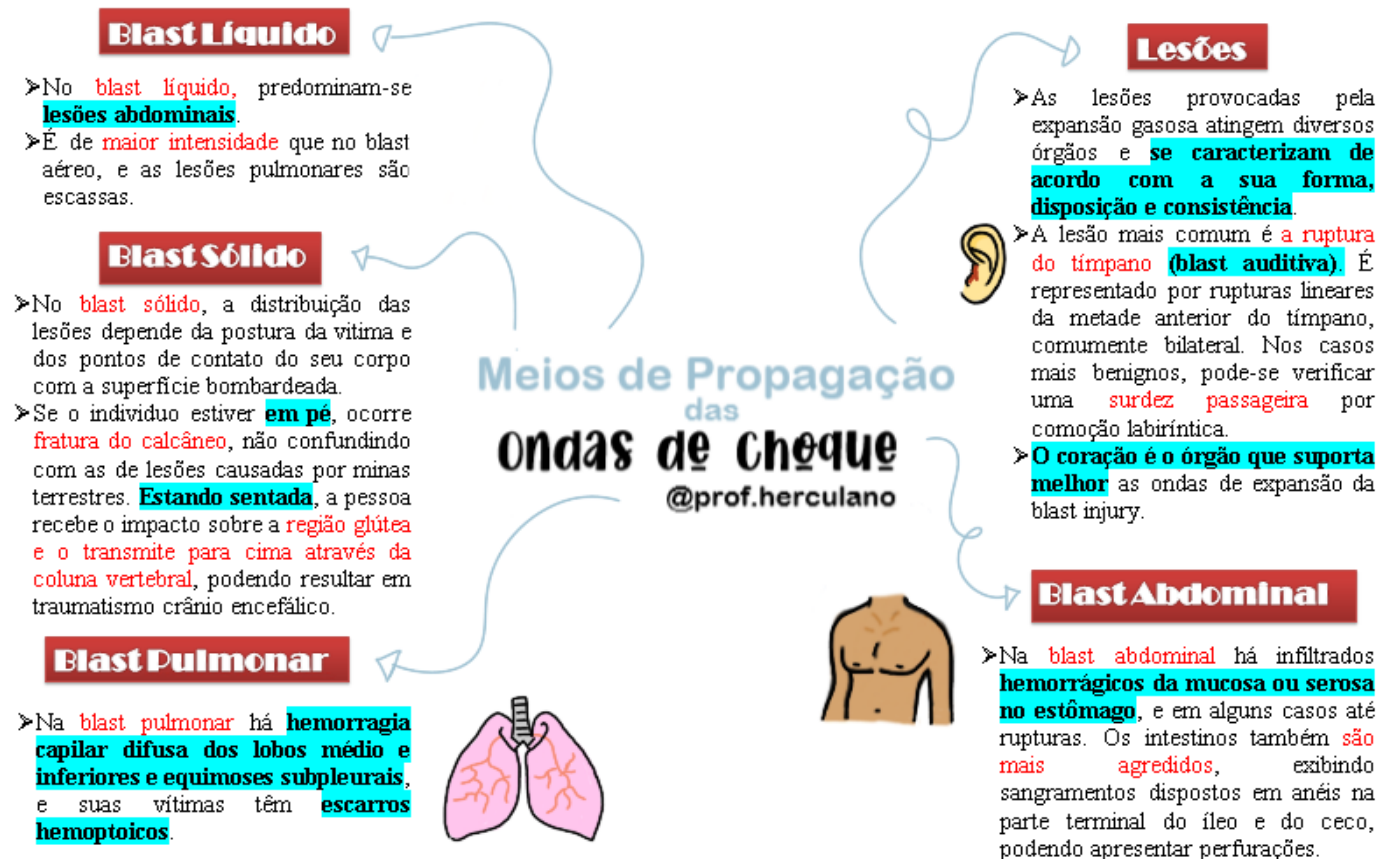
Meios de Propagação
das
Ondas de Choque
@prof.herculano

Blast Líquido

➢No blast líquido, predominam-se lesões abdominais.
➢É de maior intensidade que no blast aéreo, e as lesões pulmonares são escassas.

Blast Sólido

➢No blast sólido, a distribuição das lesões depende da postura da vitima e dos pontos de contato do seu corpo com a superfície bombardeada.
➢Se o individuo estiver em pé, ocorre fratura do calcâneo, não confundindo com as de lesões causadas por minas terrestres. Estando sentada, a pessoa recebe o impacto sobre a região glútea e o transmite para cima através da coluna vertebral, podendo resultar em traumatismo crânio encefálico.

Blast Pulmonar

➢Na blast pulmonar há hemorragia capilar difusa dos lobos médio e inferiores e equimoses subpleurais, e suas vítimas têm escarros hemoptoicos.

Lesões

➢As lesões provocadas pela expansão gasosa atingem diversos órgãos e se caracterizam de acordo com a sua forma, disposição e consistência.
➢A lesão mais comum é a ruptura do tímpano (blast auditiva). É representado por rupturas lineares da metade anterior do tímpano, comumente bilateral. Nos casos mais benignos, pode-se verificar uma surdez passageira por comoção labiríntica.
➢O coração é o órgão que suporta melhor as ondas de expansão da blast injury.

Blast Abdominal

➢Na blast abdominal há infiltrados hemorrágicos da mucosa ou serosa no estômago, e em alguns casos até rupturas. Os intestinos também são mais agredidos, exibindo sangramentos dispostos em anéis na parte terminal do íleo e do ceco, podendo apresentar perfurações.